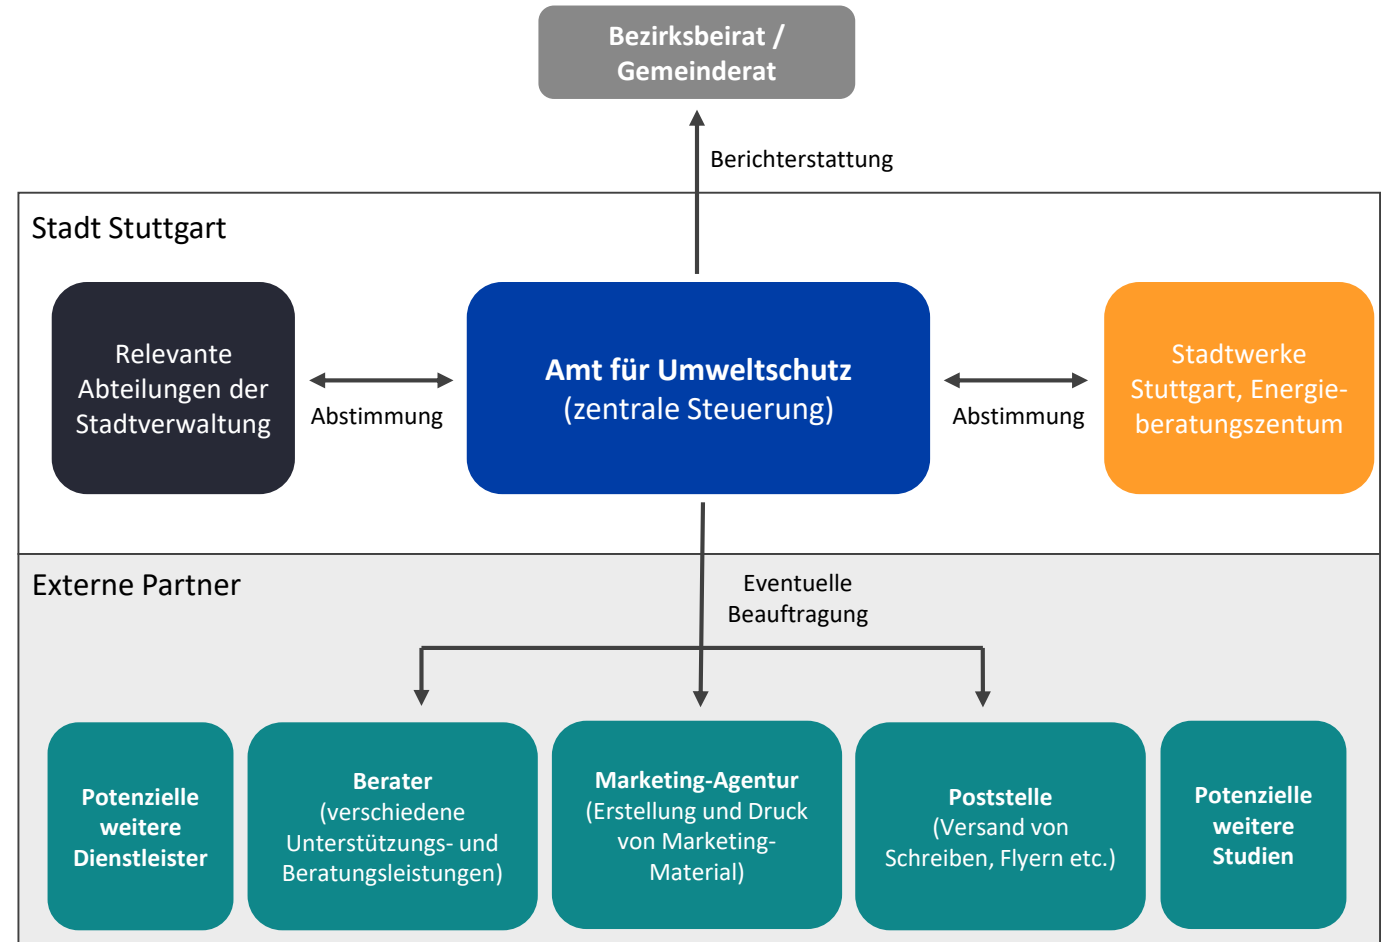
Bezirksbeirat / Gemeinderat

Berichterstattung

Stadt Stuttgart

Relevante Abteilungen der Stadtverwaltung

Abstimmung

Amt für Umweltschutz
(zentrale Steuerung)

Abstimmung

Stadtwerke Stuttgart, Energieberatungszentum

Externe Partner

Eventuelle Beauftragung

Potenzielle weitere Dienstleister

Berater
(verschiedene Unterstützungs- und Beratungsleistungen)

Marketing-Agentur
(Erstellung und Druck von Marketing-Material)

Poststelle
(Versand von Schreiben, Flyern etc.)

Potenzielle weitere Studien